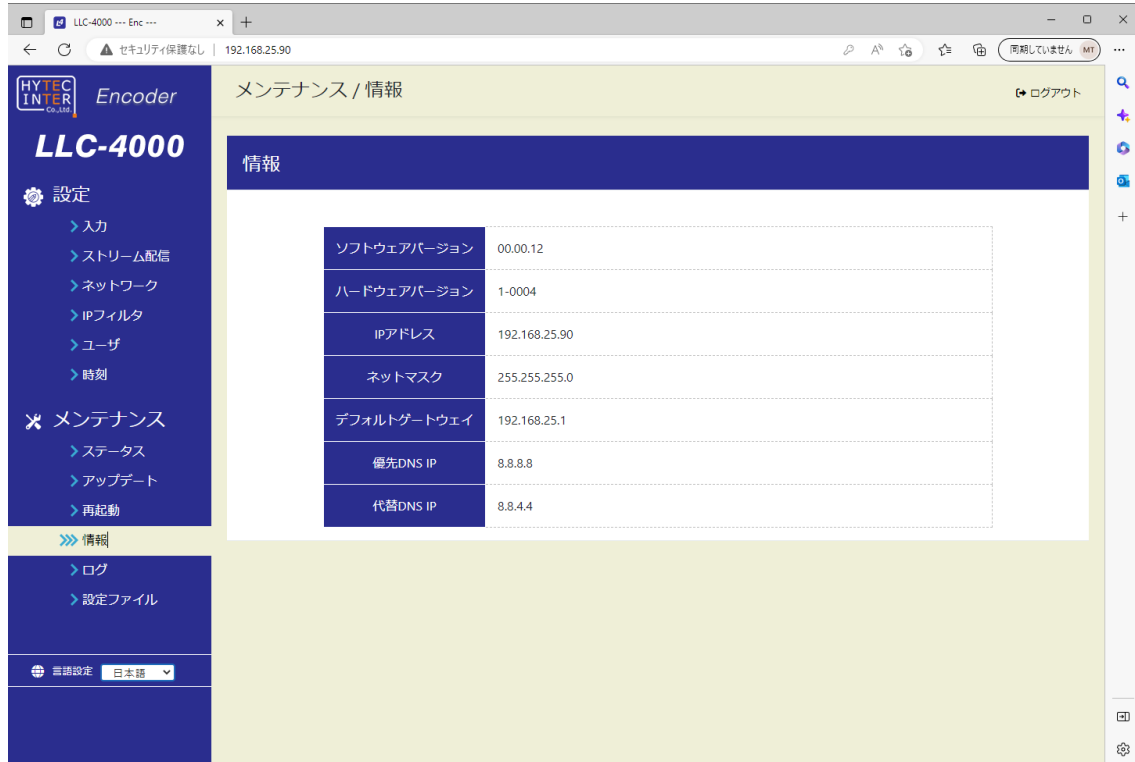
LLC-4000 --- Enc ---
セキュリティ保護なし | 192.168.25.90
同期していません MT

HYTEC INTER Co.,Ltd. Encoder
LLC-4000
設定
入力
ストリーム配信
ネットワーク
IPフィルタ
ユーザ
時刻
メンテナンス
ステータス
アップデート
再起動
情報
ログ
設定ファイル
言語設定 日本語

メンテナンス / 情報
ログアウト

情報

| ソフトウェアバージョン | 00.00.12 |
|---|---|
| ハードウェアバージョン | 1-0004 |
| IPアドレス | 192.168.25.90 |
| ネットマスク | 255.255.255.0 |
| デフォルトゲートウェイ | 192.168.25.1 |
| 優先DNS IP | 8.8.8.8 |
| 代替DNS IP | 8.8.4.4 |